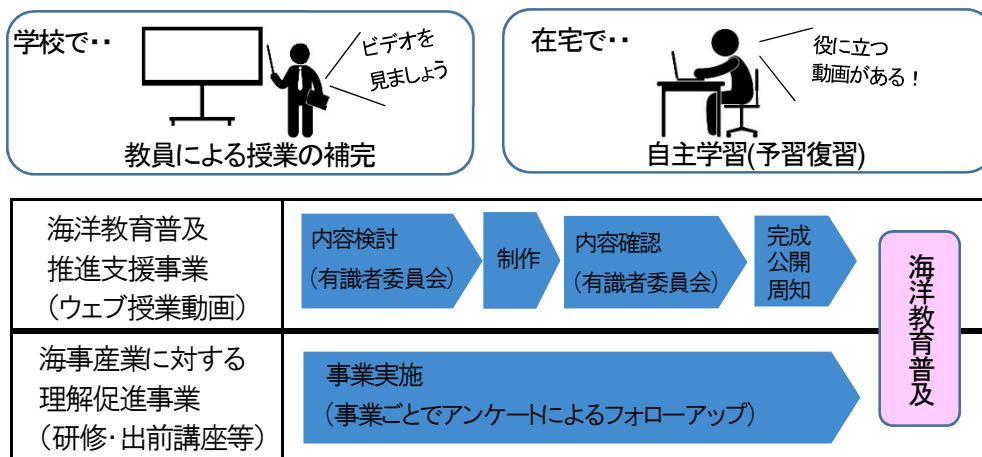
学校で・・

ビデオを
見ましょう

教員による授業の補完

在宅で・・

役に立つ
動画がある！

自主学習(予習復習)

| 海洋教育普及推進支援事業（ウェブ授業動画） | 内容検討（有識者委員会） | 制作 | 内容確認（有識者委員会） | 完成公開周知 | 海洋教育普及 |
|---|---|---|---|---|---|
| 海事産業に対する理解促進事業（研修・出前講座等） | 事業実施（事業ごとでアンケートによるフォローアップ） | | | | |